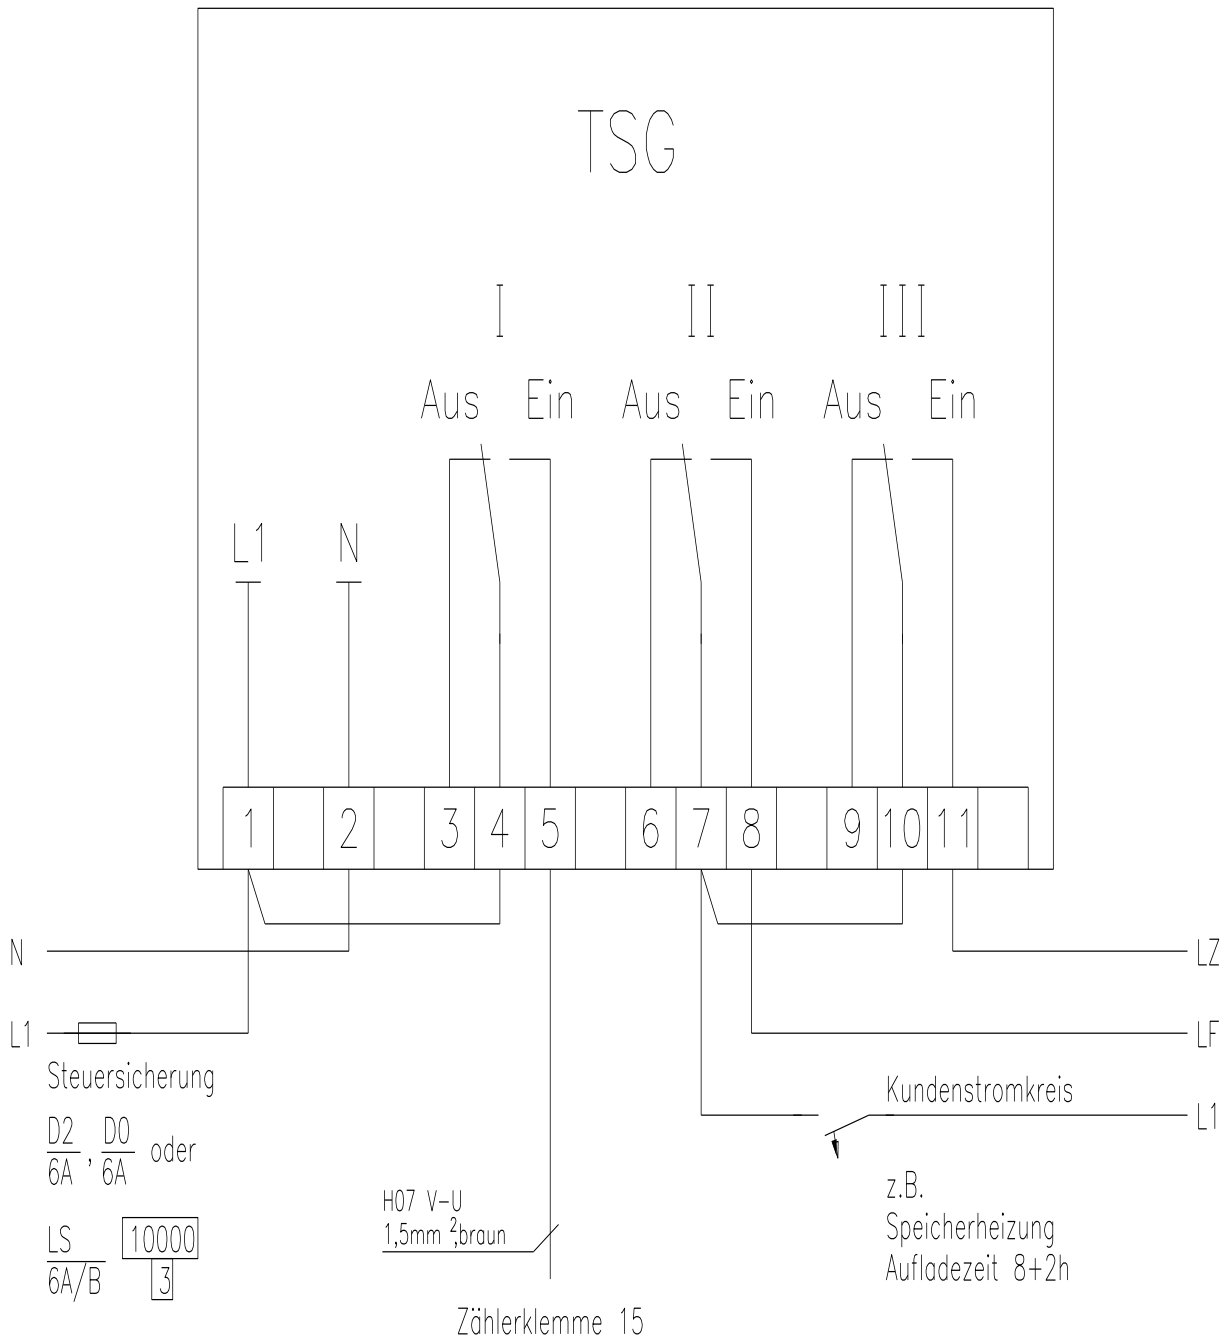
TSG

I

Aus Ein

II

Aus Ein

III

Aus Ein

L1

N

| 1 | | 2 | | 3 | 4 | 5 | | 6 | 7 | 8 | | 9 | 10 | 11 | |
|---|---|---|---|---|---|---|---|---|---|---|---|---|---|---|---|

N

L1

Steuersicherung

$\frac{D2}{6A}$, $\frac{D0}{6A}$ oder

$\frac{LS}{6A/B}$ $\frac{10000}{3}$

H07 V-U
1,5mm $^2$,braun

Zählerklemme 15

LZ

LF

Kundenstromkreis

L1

z.B.
Speicherheizung
Aufladezeit 8+2h